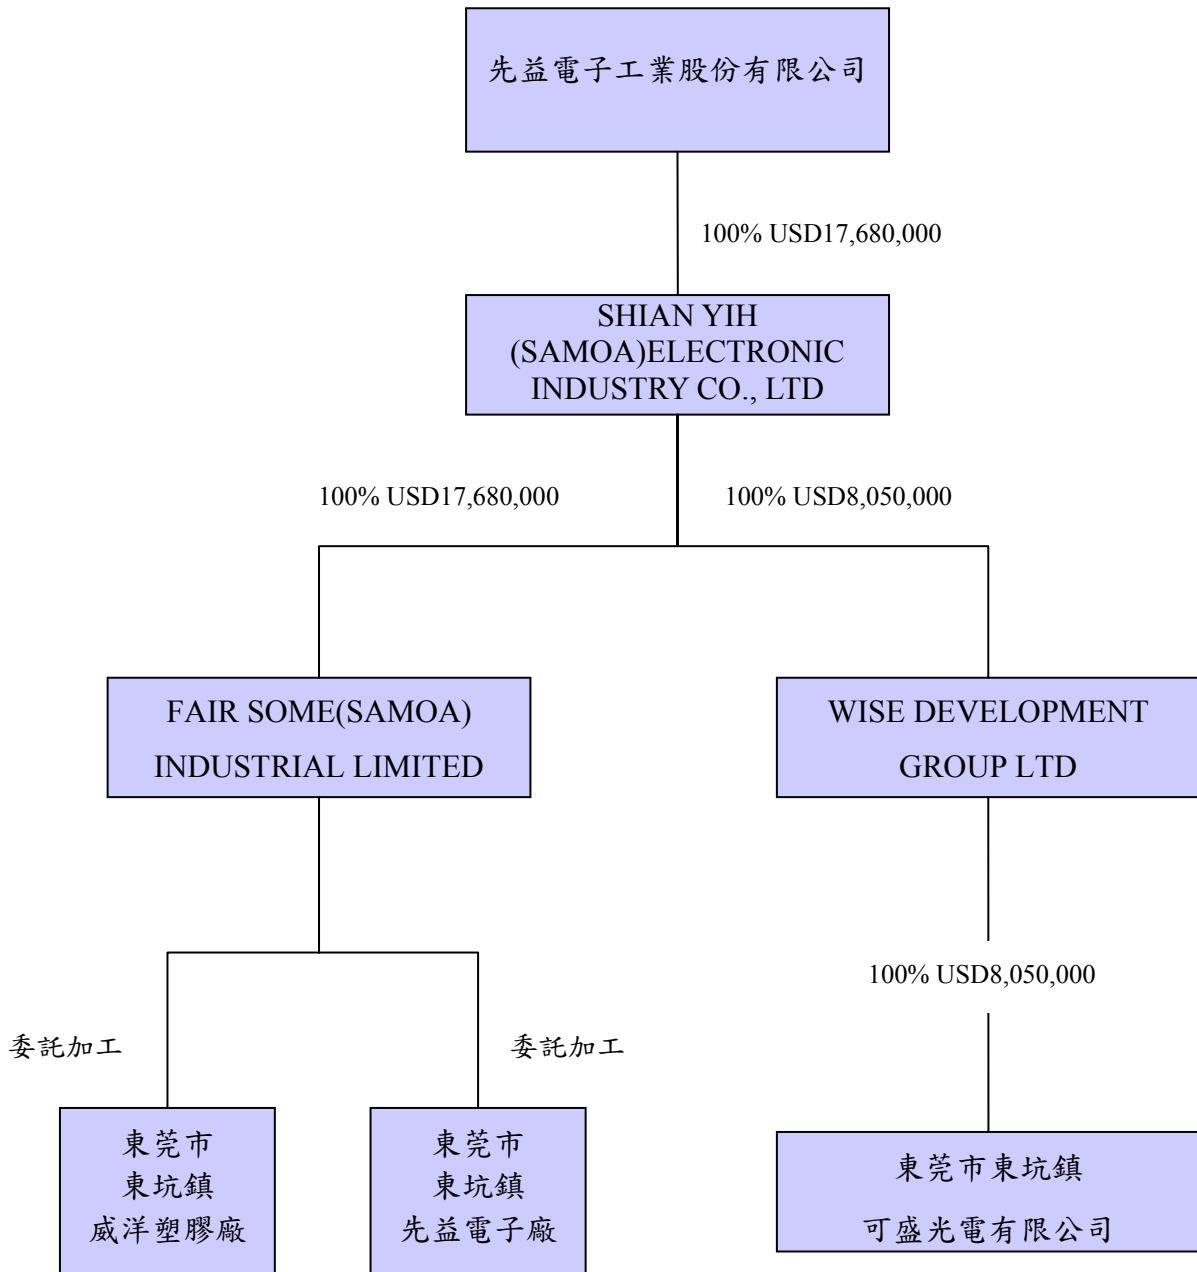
先益電子工業股份有限公司

100% USD17,680,000

SHIAN YIH (SAMOA)ELECTRONIC INDUSTRY CO., LTD

100% USD17,680,000

100% USD8,050,000

FAIR SOME(SAMOA) INDUSTRIAL LIMITED

WISE DEVELOPMENT GROUP LTD

100% USD8,050,000

委託加工

委託加工

東莞市
東坑鎮
威洋塑膠廠

東莞市
東坑鎮
先益電子廠

東莞市東坑鎮
可盛光電有限公司